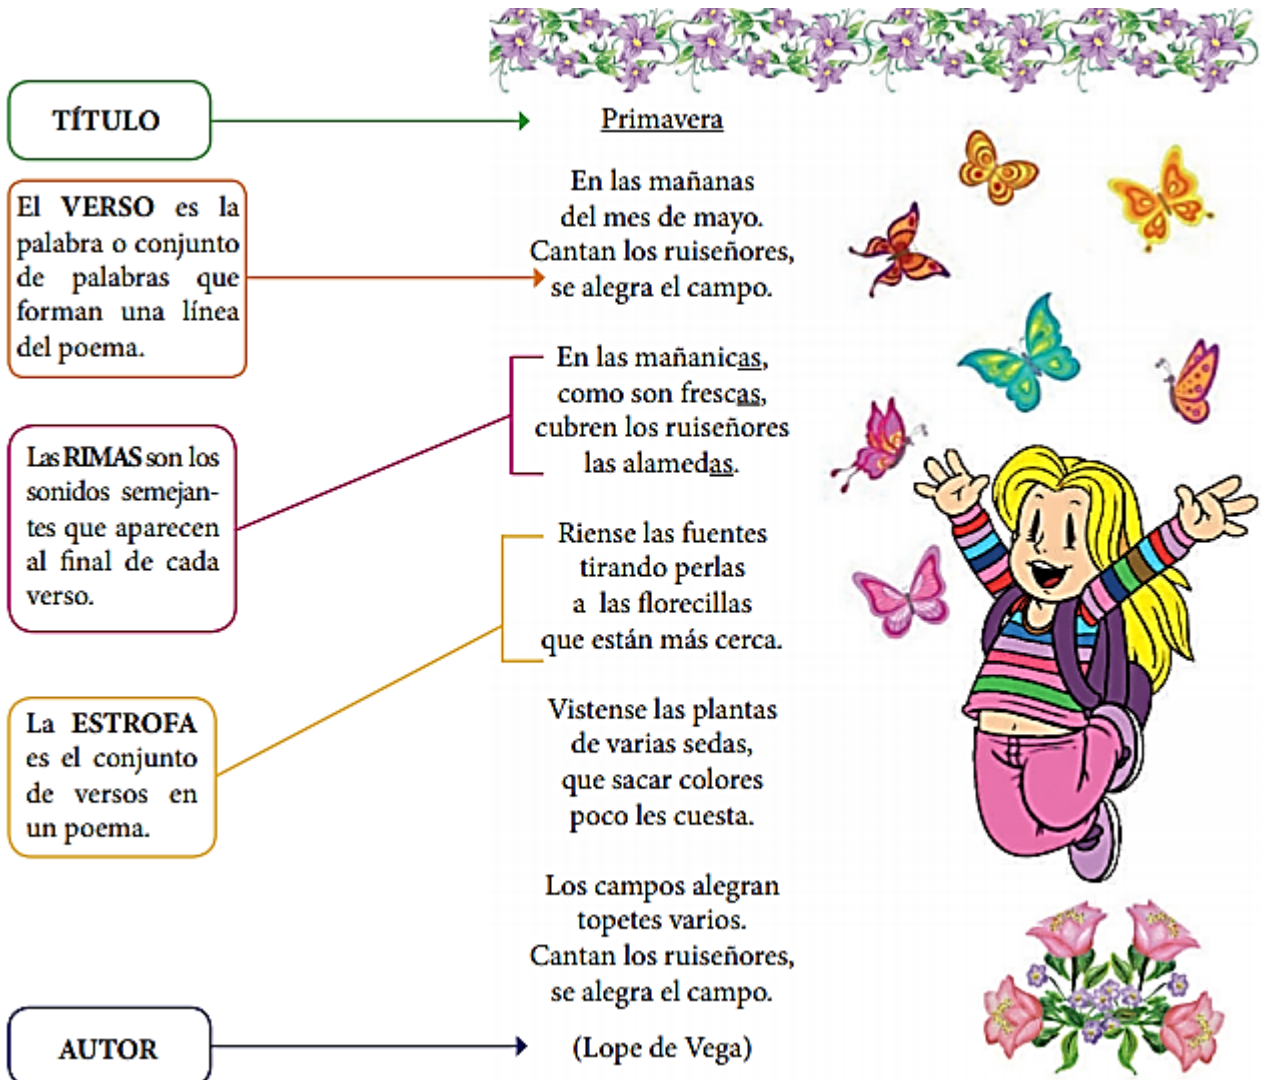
TÍTULO

Primavera

El VERSO es la palabra o conjunto de palabras que forman una línea del poema.

En las mañanas
del mes de mayo.
Cantan los ruiseñores,
se alegra el campo.

En las mañanicas,
como son frescas,
cubren los ruiseñores
las alamedas.

Las RIMAS son los sonidos semejantes que aparecen al final de cada verso.

Riense las fuentes
tirando perlas
a las florecillas
que están más cerca.

La ESTROFA es el conjunto de versos en un poema.

Vistense las plantas
de varias sedas,
que sacar colores
poco les cuesta.

Los campos alegran
topetes varios.
Cantan los ruiseñores,
se alegra el campo.

AUTOR

(Lope de Vega)